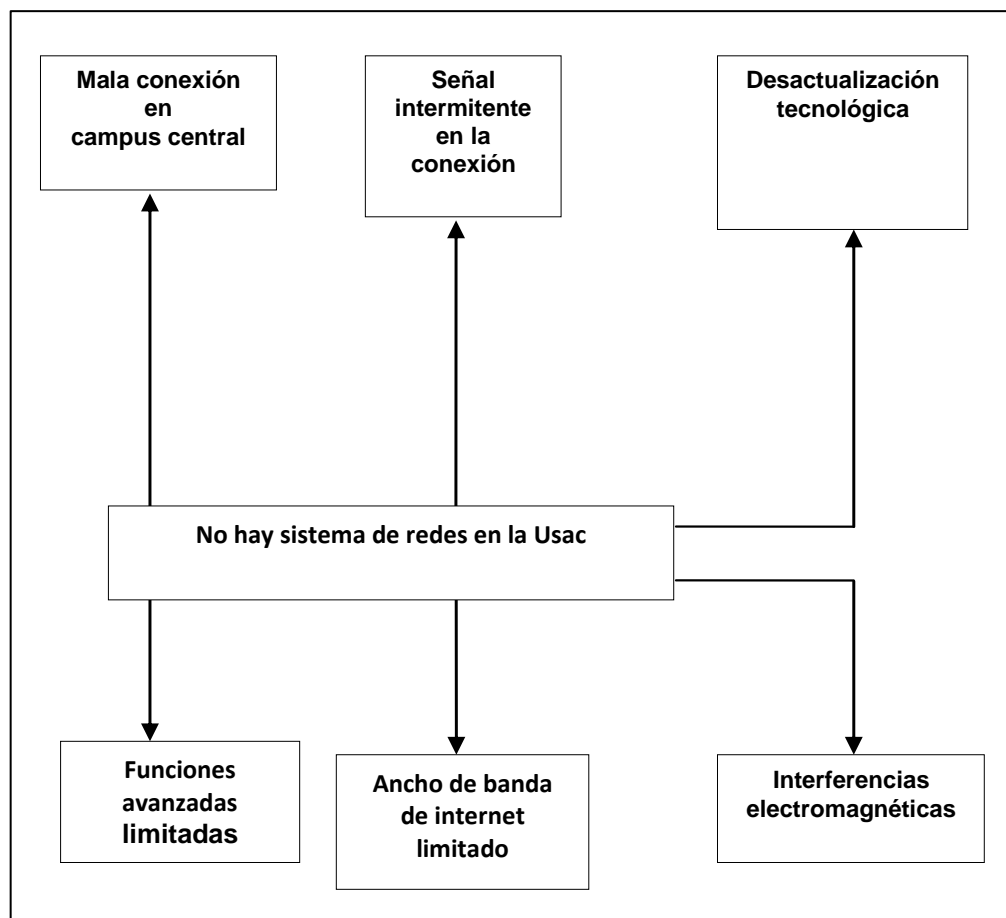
Mala conexión en campus central

Señal intermitente en la conexión

Desactualización tecnológica

No hay sistema de redes en la Usac

Funciones avanzadas limitadas

Ancho de banda de internet limitado

Interferencias electromagnéticas